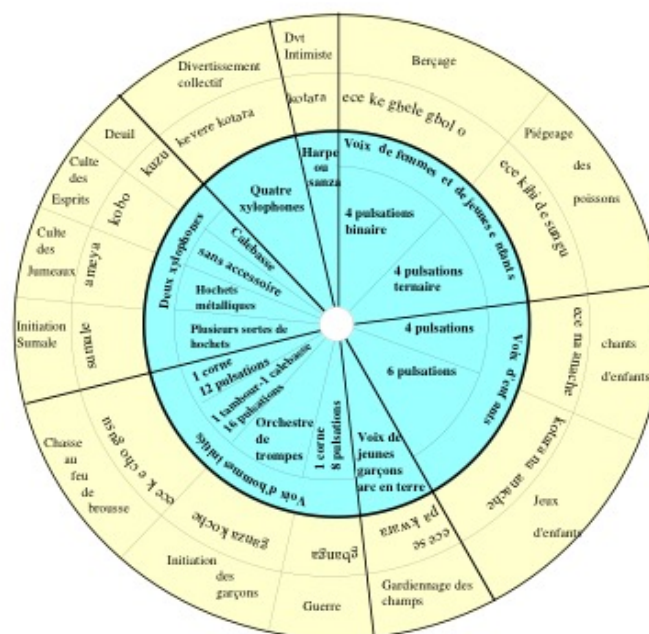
Dvt Intimiste

kotara

Berçage

ece ke gbele gbol o

Piégeage des poissons

ece kibi d e sangu

Divertissement collectif

kevere kotara

Deuil

kuzu

Culte des Esprits

ko bo

Culte des Jumeaux

a meya

Initiation Sumale

sumale

Harpe ou sanza

Voix de femmes et de jeunes enfants

4 pulsations binaire

4 pulsations ternaire

Quatre xylophones

Deux xylophones

Calebasse sans accessoire

Hochets métalliques

Plusieurs sortes de hochets

4 pulsations

6 pulsations

Voix d'enfants

ece na anache

chants d'enfants

kotara na anache

Jeux d'enfants

1 corne 12 pulsations

1 tambour-1 calebasse 16 pulsations

Orchestre de trompes

1 corne 8 pulsations

Voix de jeunes garçons arc en terre

Voix d'hommes initiés

Chasse au feu de brousse

ece k e cho ga su

ganza koche

Initiation des garçons

gbanga

Guerre

ece se pa kwara

Gardiennage des champs